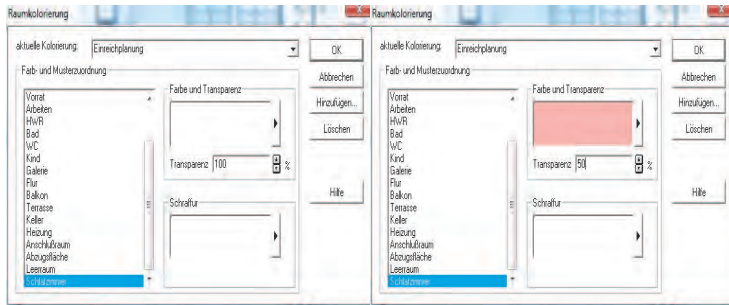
Raumkolorierung

aktuelle Kolorierung: Einreichplanung

OK

Farb- und Musterzuordnung

Abbrechen

Vorrat
Arbeiten
HWR
Bad
WC
Kind
Galerie
Flur
Balkon
Terrasse
Keller
Heizung
Anschlußraum
Abzugsfläche
Leerraum
Schlafzimmer

Farbe und Transparenz

Hinzufügen...

Löschen

Transparenz 100 %

Hilfe

Schraffur

Raumkolorierung

aktuelle Kolorierung: Einreichplanung

OK

Farb- und Musterzuordnung

Abbrechen

Vorrat
Arbeiten
HWR
Bad
WC
Kind
Galerie
Flur
Balkon
Terrasse
Keller
Heizung
Anschlußraum
Abzugsfläche
Leerraum
Schlafzimmer

Farbe und Transparenz

Hinzufügen...

Löschen

Transparenz 50 %

Hilfe

Schraffur